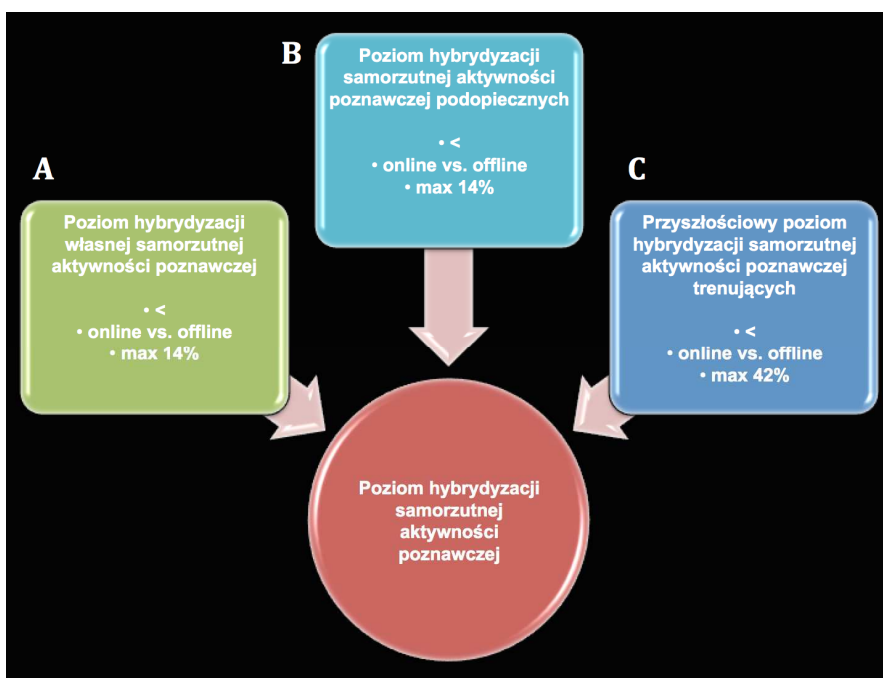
B

Poziom hybrydyzacji samorzutnej aktywności poznawczej podopiecznych

• <
• online vs. offline
• max 14%

A

Poziom hybrydyzacji własnej samorzutnej aktywności poznawczej

• <
• online vs. offline
• max 14%

C

Przyszłościowy poziom hybrydyzacji samorzutnej aktywności poznawczej trenujących

• <
• online vs. offline
• max 42%

Poziom hybrydyzacji samorzutnej aktywności poznawczej